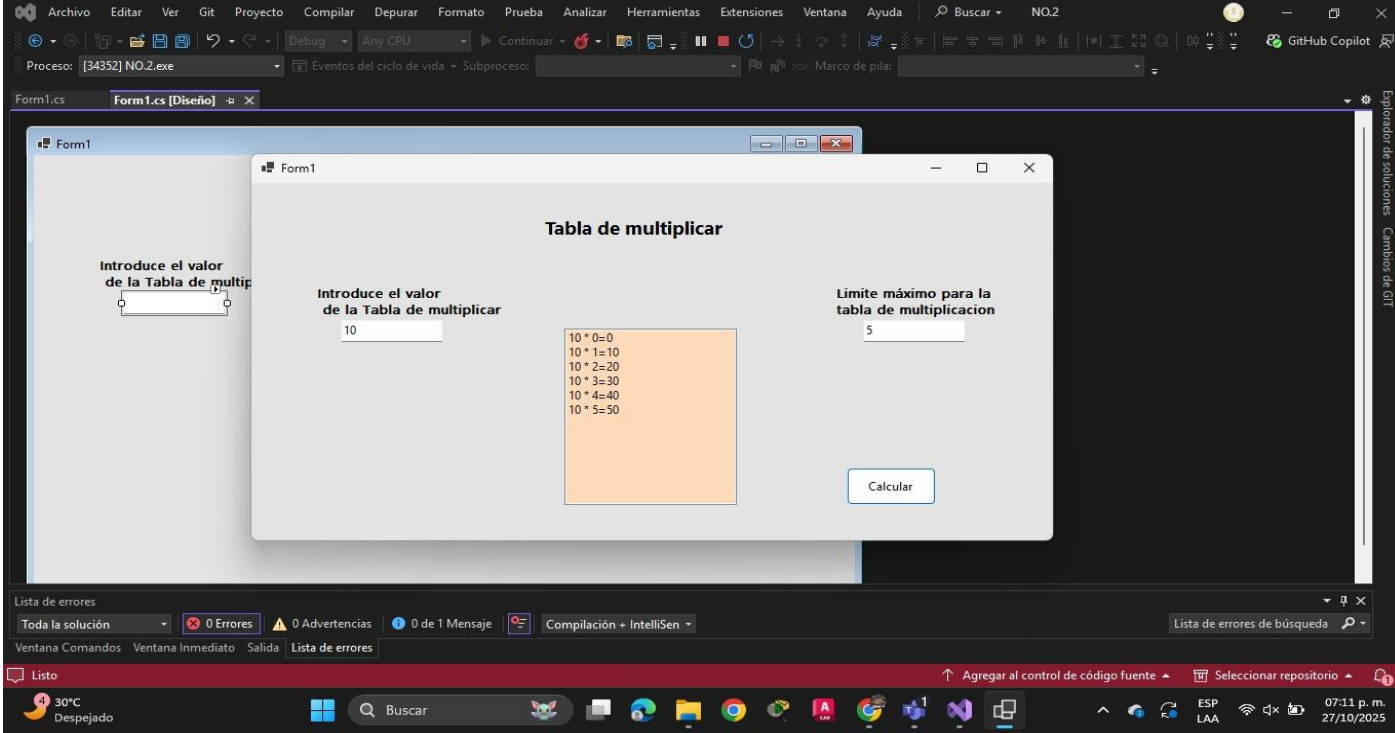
Archivo Editar Ver Git Proyecto Compilar Depurar Formato Prueba Analizar Herramientas Extensiones Ventana Ayuda Buscar NO.2

Debug Any CPU Continuar GitHub Copilot

Proceso: [34352] NO.2.exe Eventos del ciclo de vida Subproceso: Marco de pila:

Form1.cs Form1.cs [Diseño]

Explorador de soluciones Cambios de GIT

Form1

Introduce el valor de la Tabla de multip

Form1

Tabla de multiplicar

Introduce el valor de la Tabla de multiplicar

10

10 * 0=0
10 * 1=10
10 * 2=20
10 * 3=30
10 * 4=40
10 * 5=50

Limite máximo para la tabla de multiplicacion

5

Calcular

Lista de errores

Toda la solución 0 Errores 0 Advertencias 0 de 1 Mensaje Compilación + IntelliSen

Lista de errores de búsqueda

Ventana Comandos Ventana Inmediato Salida Lista de errores

Listo

Agregar al control de código fuente Seleccionar repositorio

4 30°C Despejado

Buscar

ESP LAA 07:11 p. m. 27/10/2025